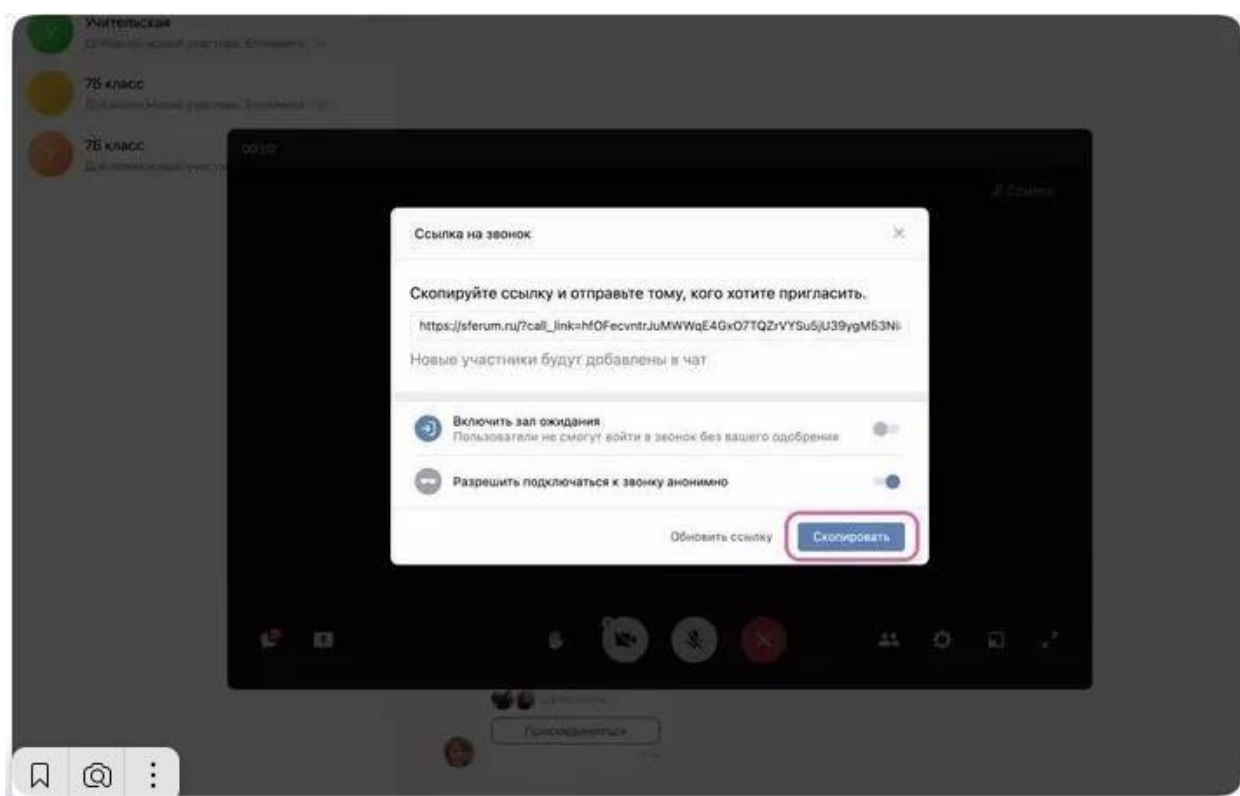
Учительская
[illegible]

7Б класс
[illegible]

7Б класс
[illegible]

00:10

Ссылка

Ссылка на звонок

Скопируйте ссылку и отправьте тому, кого хотите пригласить.

https://sferum.ru/?call_link=hfOFecvntrJuMWWqE4GxO7TQZrVYSu5jU39ygM53Ni

Новые участники будут добавлены в чат

Включить зал ожидания
Пользователи не смогут войти в звонок без вашего одобрения

Разрешить подключаться к звонку анонимно

Обновить ссылку

Скопировать

Присоединиться